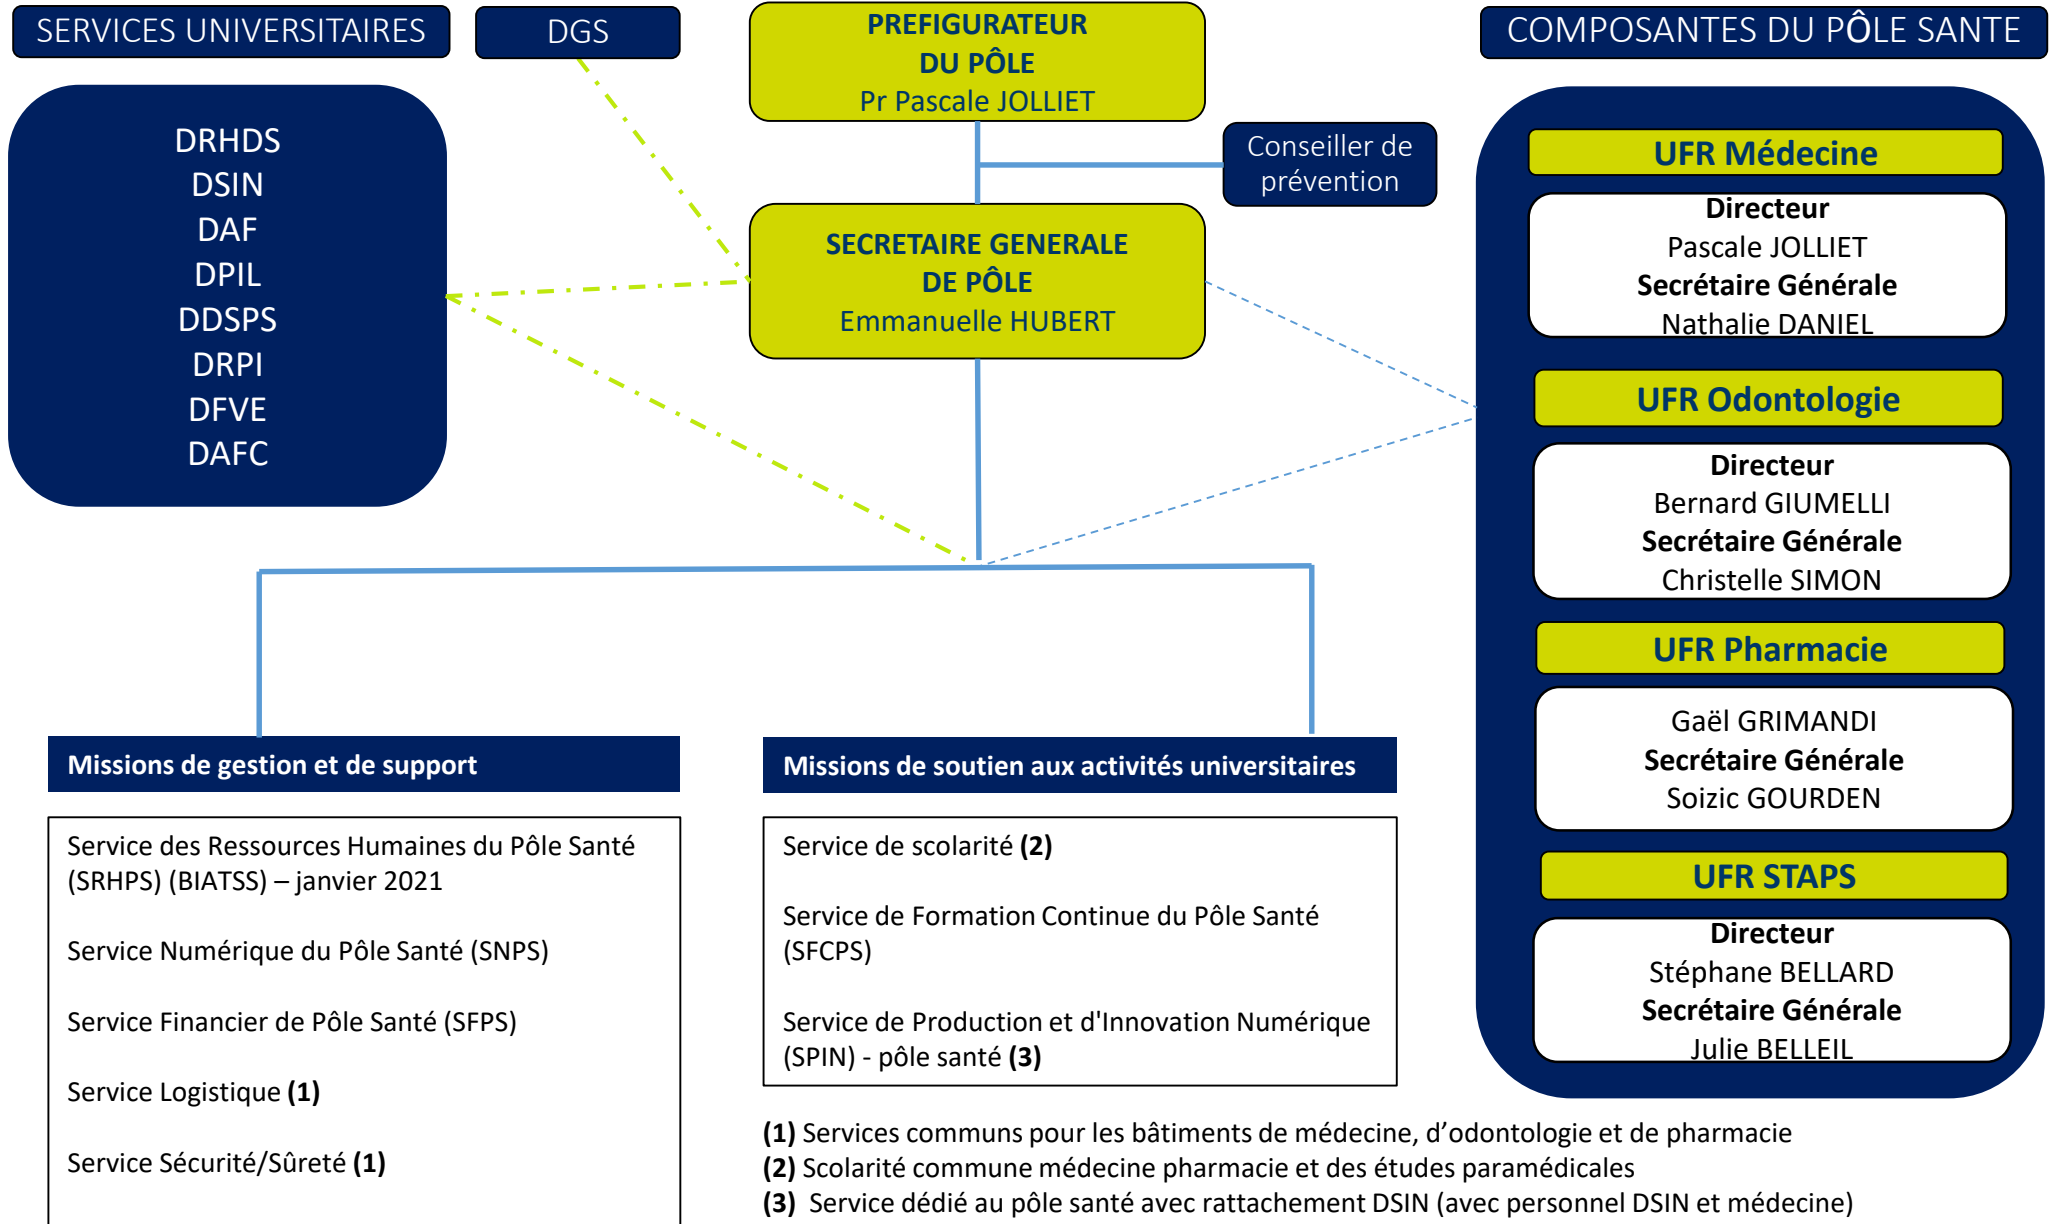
SERVICES UNIVERSITAIRES

DGS

PREFIGURATEUR
DU PÔLE
Pr Pascale JOLLIET

COMPOSANTES DU PÔLE SANTE

DRHDS
DSIN
DAF
DPIL
DDSPS
DRPI
DFVE
DAFC

Conseiller de prévention

SECRETAIRE GENERALE
DE PÔLE
Emmanuelle HUBERT

UFR Médecine

Directeur
Pascale JOLLIET
Secrétaire Générale
Nathalie DANIEL

UFR Odontologie

Directeur
Bernard GIUMELLI
Secrétaire Générale
Christelle SIMON

UFR Pharmacie

Gaël GRIMANDI
Secrétaire Générale
Soizic GOURDEN

UFR STAPS

Directeur
Stéphane BELLARD
Secrétaire Générale
Julie BELLEIL

Missions de gestion et de support

Service des Ressources Humaines du Pôle Santé (SRHPS) (BIATSS) – janvier 2021

Service Numérique du Pôle Santé (SNPS)

Service Financier de Pôle Santé (SFPS)

Service Logistique **(1)**

Service Sécurité/Sûreté **(1)**

Missions de soutien aux activités universitaires

Service de scolarité **(2)**

Service de Formation Continue du Pôle Santé (SFCPS)

Service de Production et d'Innovation Numérique (SPIN) - pôle santé **(3)**

**(1)** Services communs pour les bâtiments de médecine, d'odontologie et de pharmacie
**(2)** Scolarité commune médecine pharmacie et des études paramédicales
**(3)** Service dédié au pôle santé avec rattachement DSIN (avec personnel DSIN et médecine)